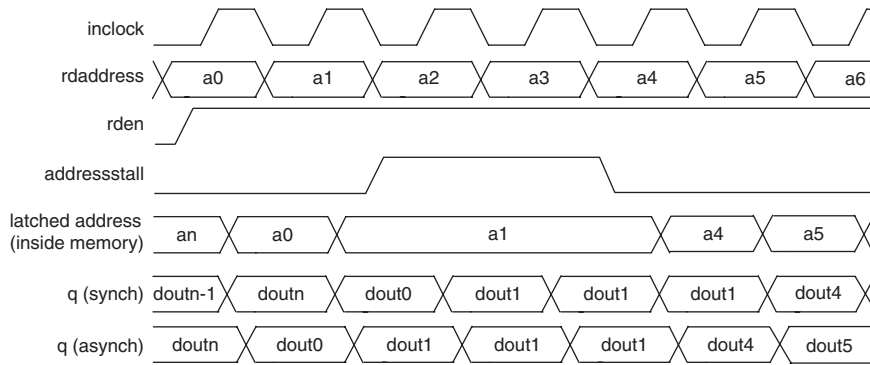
inclock

rdaddress a0 a1 a2 a3 a4 a5 a6

rden

addressstall

latched address (inside memory) an a0 a1 a4 a5

q (synch) doutn-1 doutn dout0 dout1 dout1 dout1 dout4

q (asynch) doutn dout0 dout1 dout1 dout1 dout4 dout5